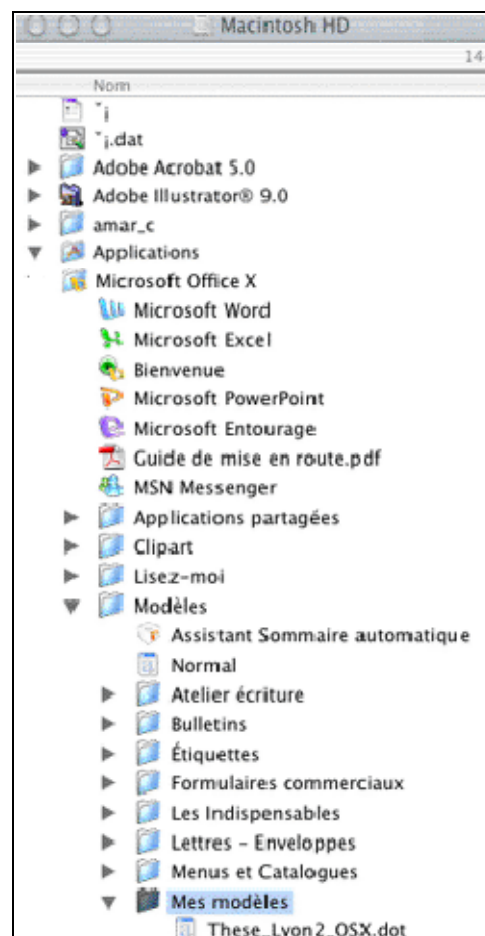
Macintosh HD

14

Nom

˜j

˜j.dat

Adobe Acrobat 5.0

Adobe Illustrator® 9.0

amar_c

Applications

Microsoft Office X

Microsoft Word

Microsoft Excel

Bienvenue

Microsoft PowerPoint

Microsoft Entourage

Guide de mise en route.pdf

MSN Messenger

Applications partagées

Clipart

Lisez-moi

Modèles

Assistant Sommaire automatique

Normal

Atelier écriture

Bulletins

Étiquettes

Formulaires commerciaux

Les Indispensables

Lettres - Enveloppes

Menus et Catalogues

Mes modèles

These_Lyon2_OSX.dot